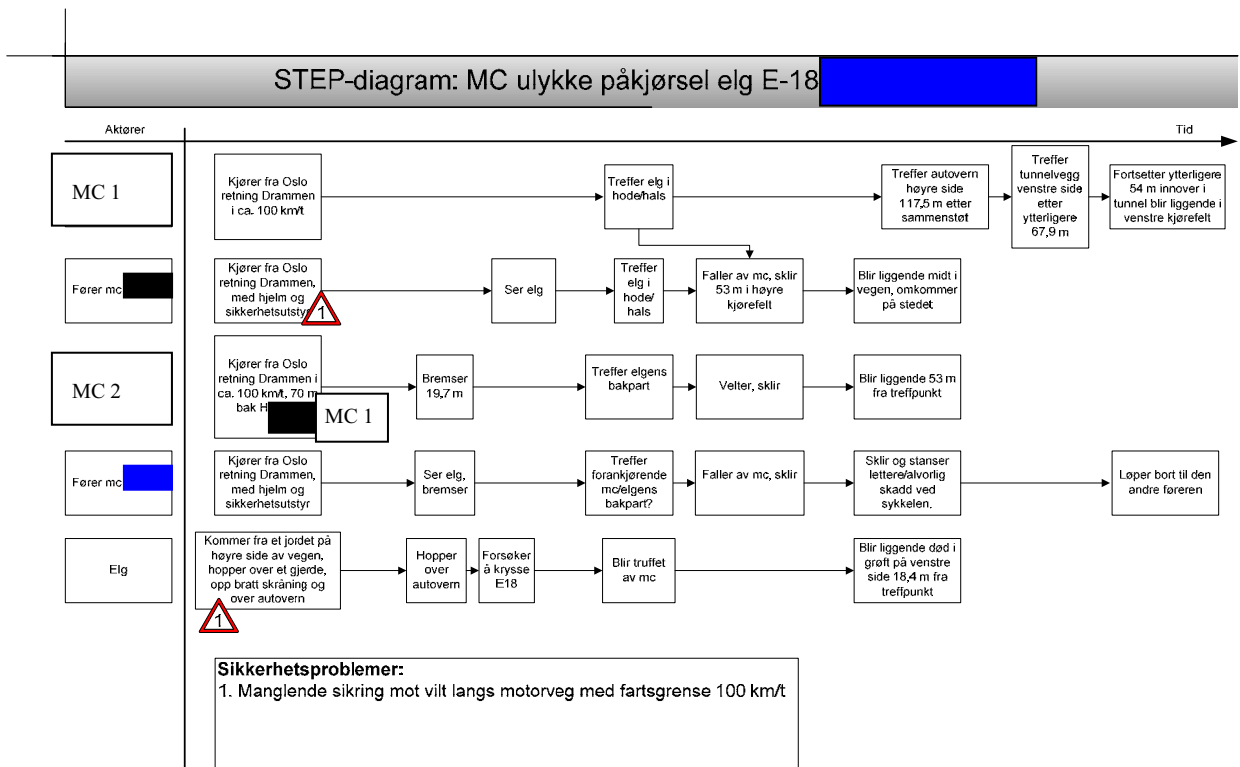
STEP-diagram: MC ulykke påkjørsel elg E-18

Aktører

Tid

MC 1

Kjører fra Oslo retning Drammen i ca. 100 km/t

Treffer elg i hode/hals

Treffer autovern høyre side 117,5 m etter sammenstøt

Treffer tunnelvegg venstre side etter ytterligere 67,9 m

Fortsetter ytterligere 54 m innover i tunnel blir liggende i venstre kjørefelt

Fører mc

Kjører fra Oslo retning Drammen, med hjelm og sikkerhetsutstyr

1

Ser elg

Treffer elg i hode/ hals

Faller av mc, sklir 53 m i høyre kjørefelt

Blir liggende midt i vegen, omkommer på stedet

MC 2

Kjører fra Oslo retning Drammen i ca. 100 km/t, 70 m bak H

MC 1

Bremser 19,7 m

Treffer elgens bakpart

Velter, sklir

Blir liggende 53 m fra treffpunkt

Fører mc

Kjører fra Oslo retning Drammen, med hjelm og sikkerhetsutstyr

Ser elg, bremser

Treffer forankjørende mc/elgens bakpart?

Faller av mc, sklir

Sklir og stanser lettere/alvorlig skadd ved sykkelen.

Løper bort til den andre føreren

Elg

Kommer fra et jordet på høyre side av vegen, hopper over et gjerde, opp bratt skråning og over autovern

1

Hopper over autovern

Forsøker å krysse E18

Blir truffet av mc

Blir liggende død i grøft på venstre side 18,4 m fra treffpunkt

Sikkerhetsproblemer:
1. Manglende sikring mot vilt langs motorveg med fartsgrense 100 km/t